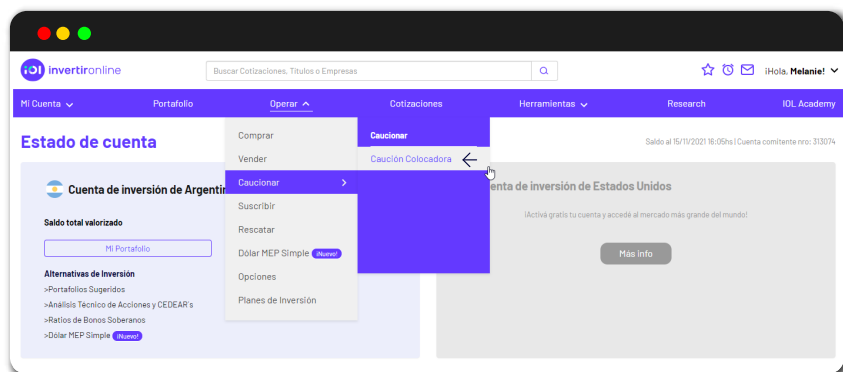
IOL invertironline

Buscar Cotizaciones, Títulos o Empresas

¡Hola, Melanie!

Mi Cuenta
Portafolio
Operar
Cotizaciones
Herramientas
Research
IOL Academy

Estado de cuenta

Saldo al 15/11/2021 16:05hs | Cuenta comitente nro: 313074

Comprar
Vender
Caucionar
Suscribir
Rescatar
Dólar MEP Simple ¡Nuevo!
Opciones
Planes de Inversión

Caucionar
Caución Colocadora

Cuenta de inversión de Argentin

Saldo total valorizado

Mi Portafolio

Alternativas de Inversión
>Portafolios Sugeridos
>Análisis Técnico de Acciones y CEDEAR's
>Ratios de Bonos Soberanos
>Dólar MEP Simple ¡Nuevo!

enta de inversión de Estados Unidos

¡Activá gratis tu cuenta y accedé al mercado más grande del mundo!

Más info